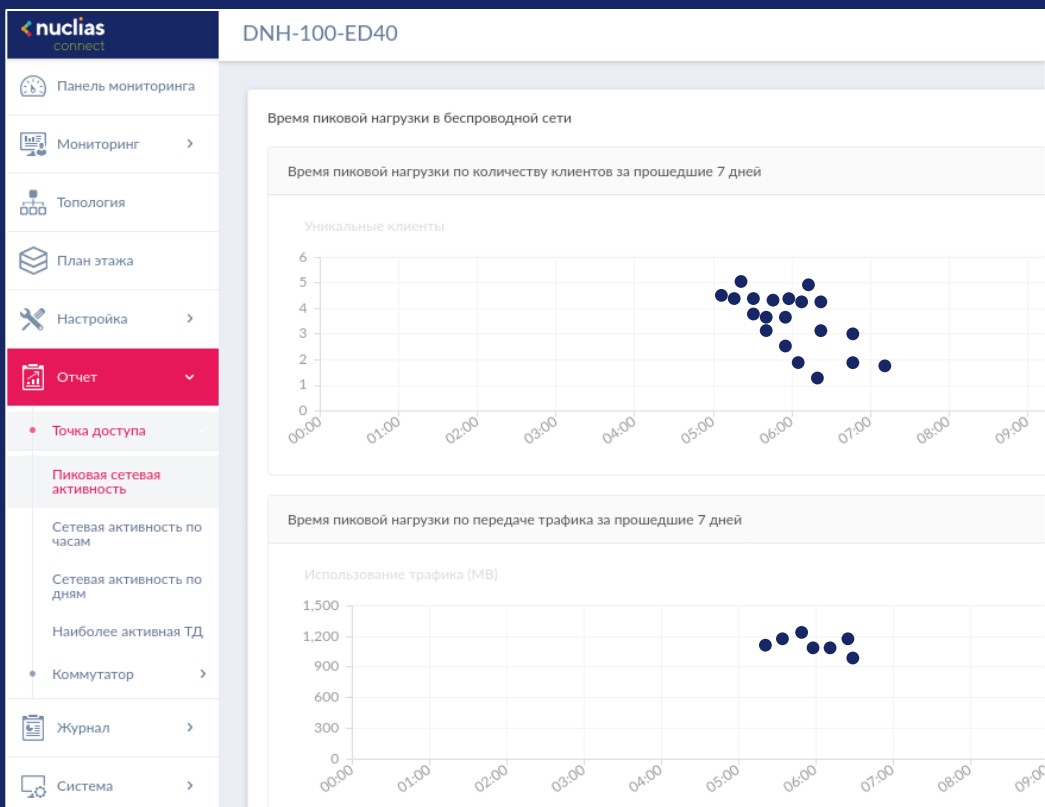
nuclias connect

DNH-100-ED40

Панель мониторинга

Мониторинг

Топология

План этажа

Настройка

Отчет

Точка доступа

Пиковая сетевая активность

Сетевая активность по часам

Сетевая активность по дням

Наиболее активная ТД

Коммутатор

Журнал

Система

Время пиковой нагрузки в беспроводной сети

Время пиковой нагрузки по количеству клиентов за прошедшие 7 дней

Уникальные клиенты

6
5
4
3
2
1
0

00:00 01:00 02:00 03:00 04:00 05:00 06:00 07:00 08:00 09:00

Время пиковой нагрузки по передаче трафика за прошедшие 7 дней

Использование трафика (MB)

1,500
1,200
900
600
300
0

00:00 01:00 02:00 03:00 04:00 05:00 06:00 07:00 08:00 09:00